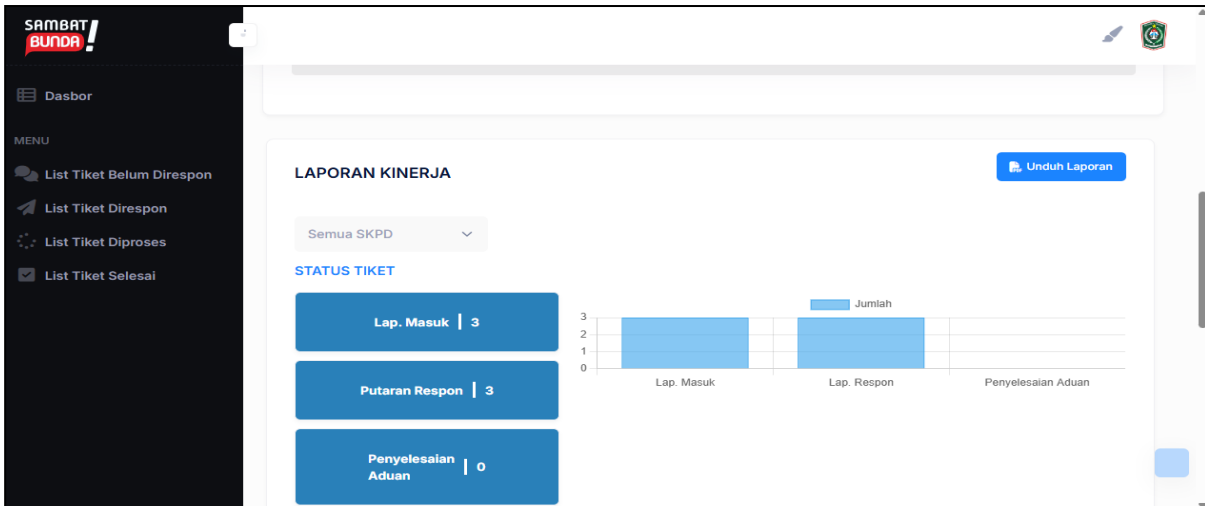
SAMBAT BUNDA!

Dasbor

MENU

List Tiket Belum Direspon

List Tiket Direspon

List Tiket Diproses

List Tiket Selesai

LAPORAN KINERJA

Unduh Laporan

Semua SKPD

STATUS TIKET

Lap. Masuk | 3

Putaran Respon | 3

Penyelesaian Aduan | 0

Jumlah

3
2
1
0

Lap. Masuk
Lap. Respon
Penyelesaian Aduan